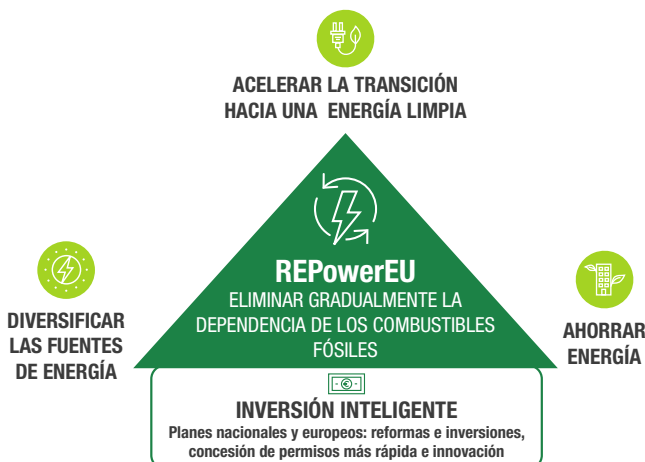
ACELERAR LA TRANSICIÓN HACIA UNA ENERGÍA LIMPIA

REPowerEU
ELIMINAR GRADUALMENTE LA DEPENDENCIA DE LOS COMBUSTIBLES FÓSILES

DIVERSIFICAR LAS FUENTES DE ENERGÍA

AHORRAR ENERGÍA

INVERSIÓN INTELIGENTE
Planes nacionales y europeos: reformas e inversiones, concesión de permisos más rápida e innovación